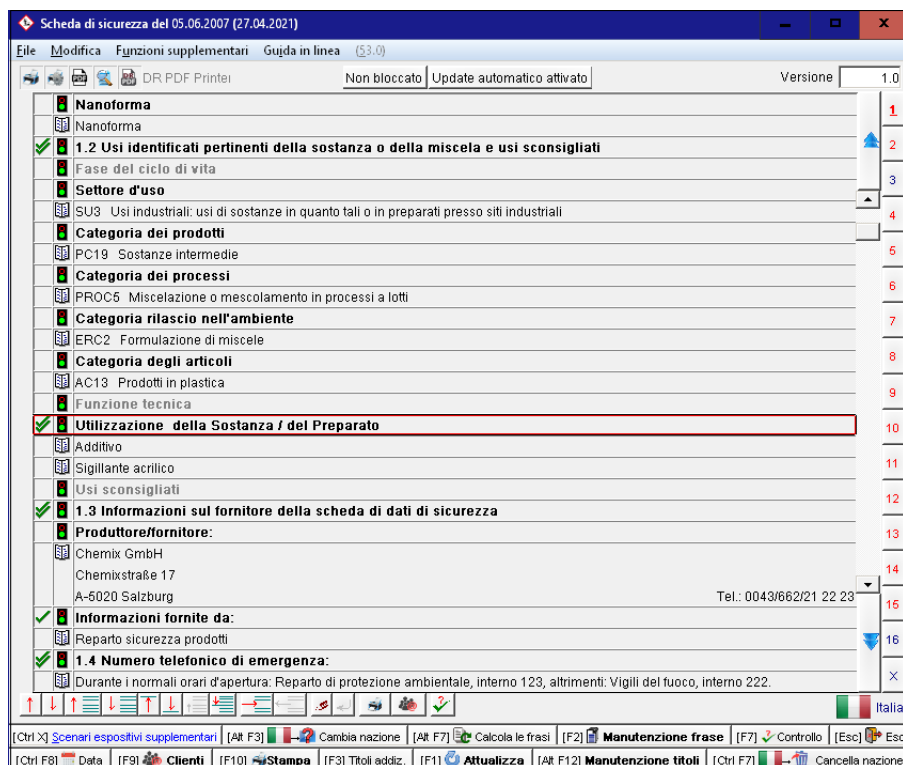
Scheda di sicurezza del 05.06.2007 (27.04.2021)

File Modifica Funzioni supplementari Guida in linea (53.0)

DR PDF Printer Non bloccato Update automatico attivato Versione 1.0

Nanoforma
Nanoforma
1.2 Usi identificati pertinenti della sostanza o della miscela e usi sconsigliati
Fase del ciclo di vita
Settore d'uso
SU3 Usi industriali: usi di sostanze in quanto tali o in preparati presso siti industriali
Categoria dei prodotti
PC19 Sostanze intermedie
Categoria dei processi
PROC5 Miscelazione o mescolamento in processi a lotti
Categoria rilascio nell'ambiente
ERC2 Formulazione di miscele
Categoria degli articoli
AC13 Prodotti in plastica
Funzione tecnica
Utilizzazione della Sostanza / del Preparato
Additivo
Sigillante acrilico
Usi sconsigliati
1.3 Informazioni sul fornitore della scheda di dati di sicurezza
Produttore/fornitore:
Chemix GmbH
Chemixstraße 17
A-5020 Salzburg Tel.: 0043/662/21 22 23
Informazioni fornite da:
Reparto sicurezza prodotti
1.4 Numero telefonico di emergenza:
Durante i normali orari d'apertura: Reparto di protezione ambientale, interno 123, altrimenti: Vigili del fuoco, interno 222.

1 2 3 4 5 6 7 8 9 10 11 12 13 14 15 16 X

Italia

[Ctrl X] Scenari espositivi supplementari [Alt F3] Cambia nazione [Alt F7] Calcola le frasi [F2] Manutenzione frase [F7] Controllo [Esc] Esc
[Ctrl F8] Data [F9] Clienti [F10] Stampa [F3] Titoli addiz. [F11] Attualizza [Alt F12] Manutenzione titoli [Ctrl F7] Cancella nazione